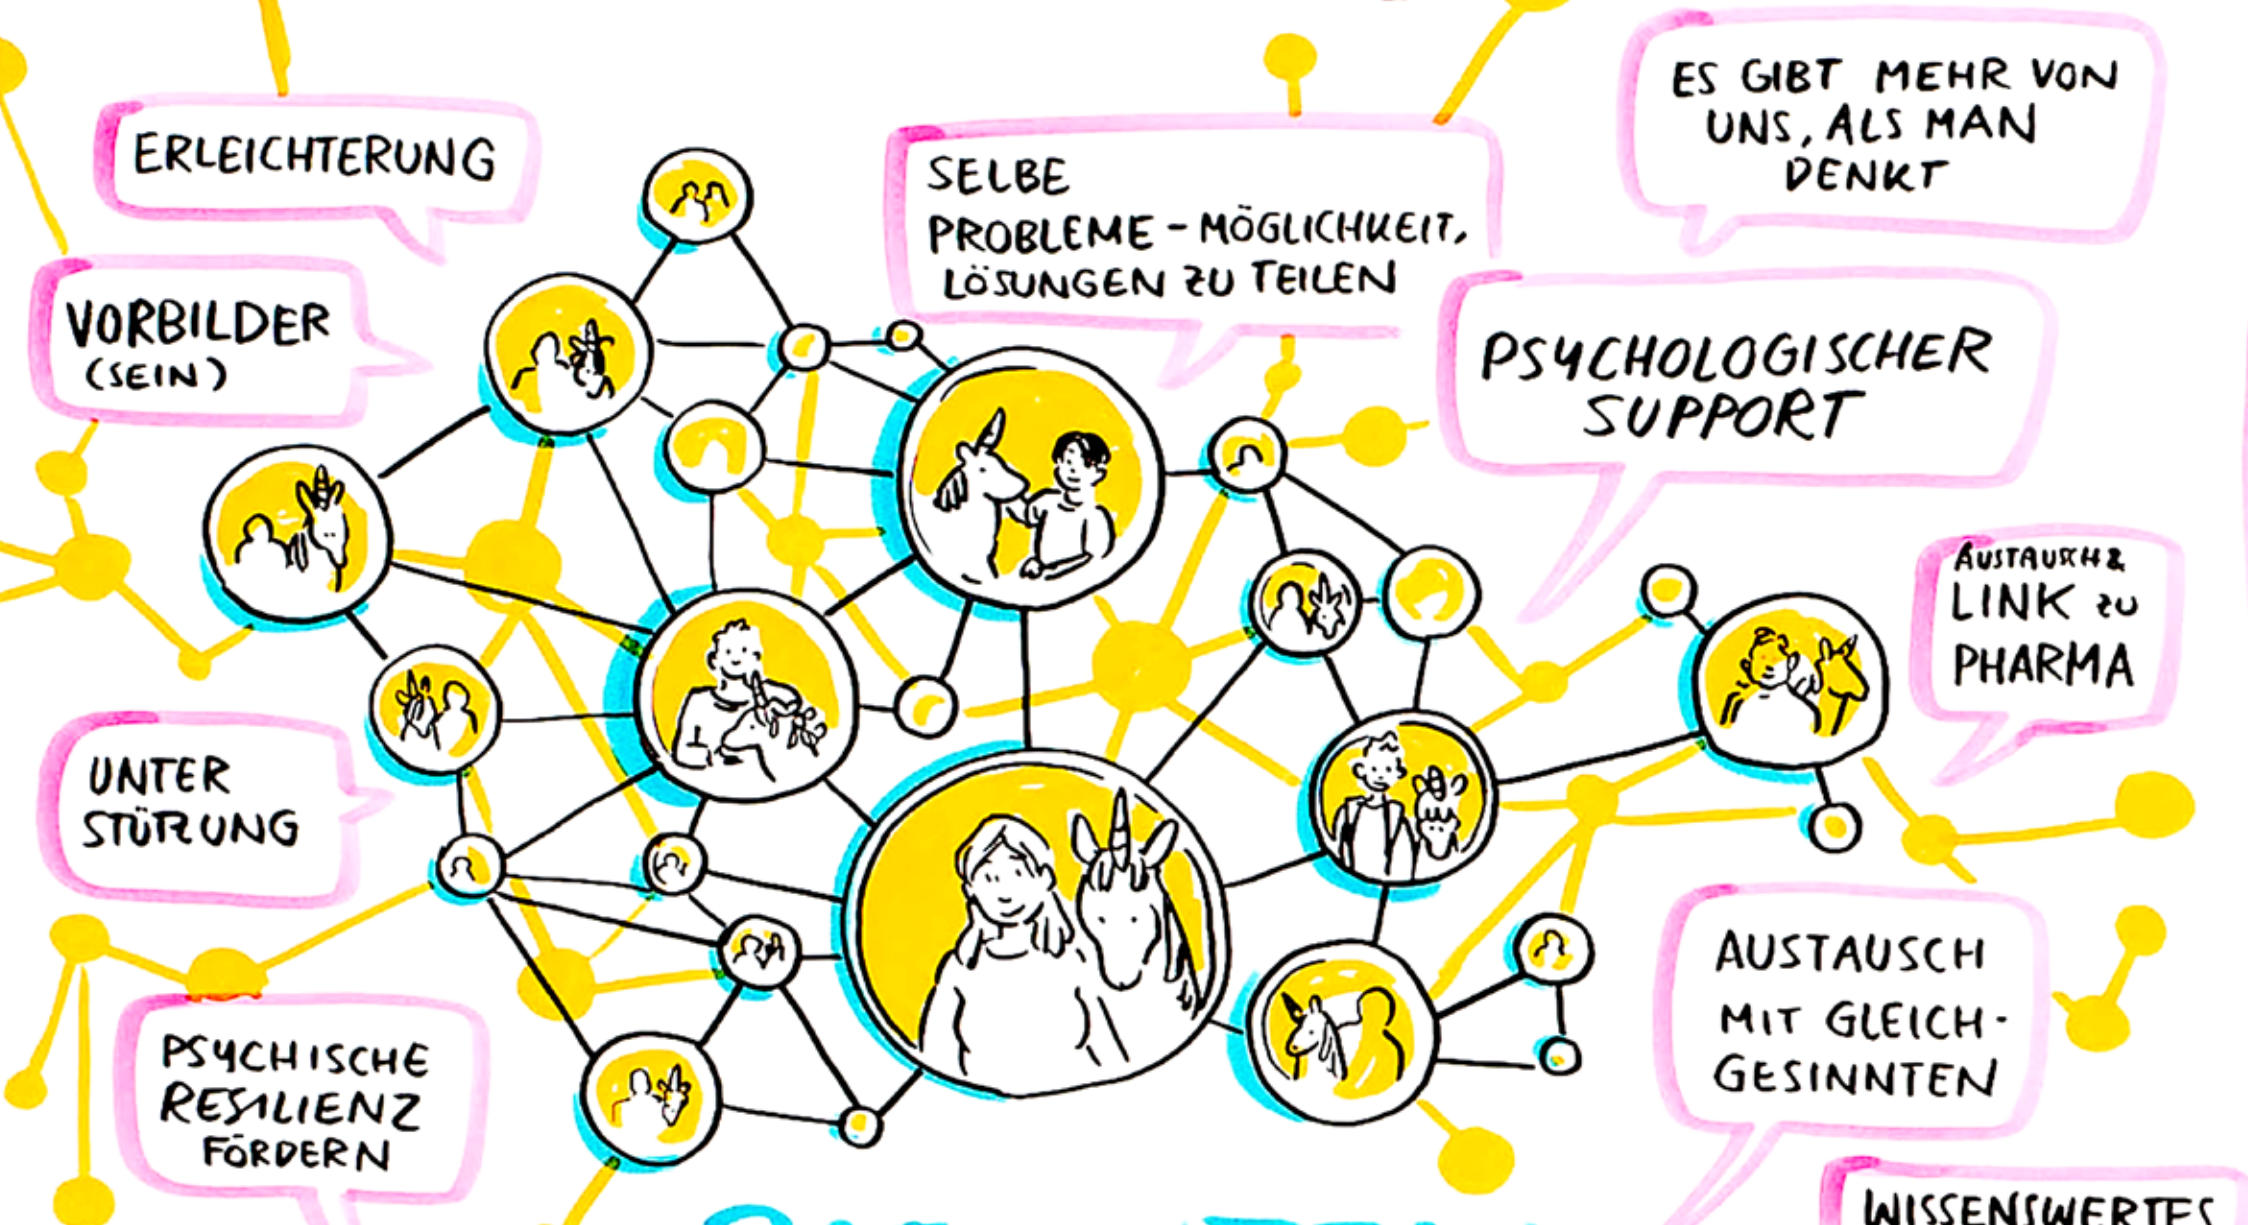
ERLEICHTERUNG

VORBILDER (SEIN)

SELBE PROBLEME - MÖGLICHKEIT, LÖSUNGEN ZU TEILEN

ES GIBT MEHR VON UNS, ALS MAN DENKT

PSYCHOLOGISCHER SUPPORT

AUSTAUSCH & LINK ZU PHARMA

UNTER STÜTZUNG

AUSTAUSCH MIT GLEICHGESINNTEN

PSYCHISCHE RESILIENZ FÖRDERN

WISSENSWERTES